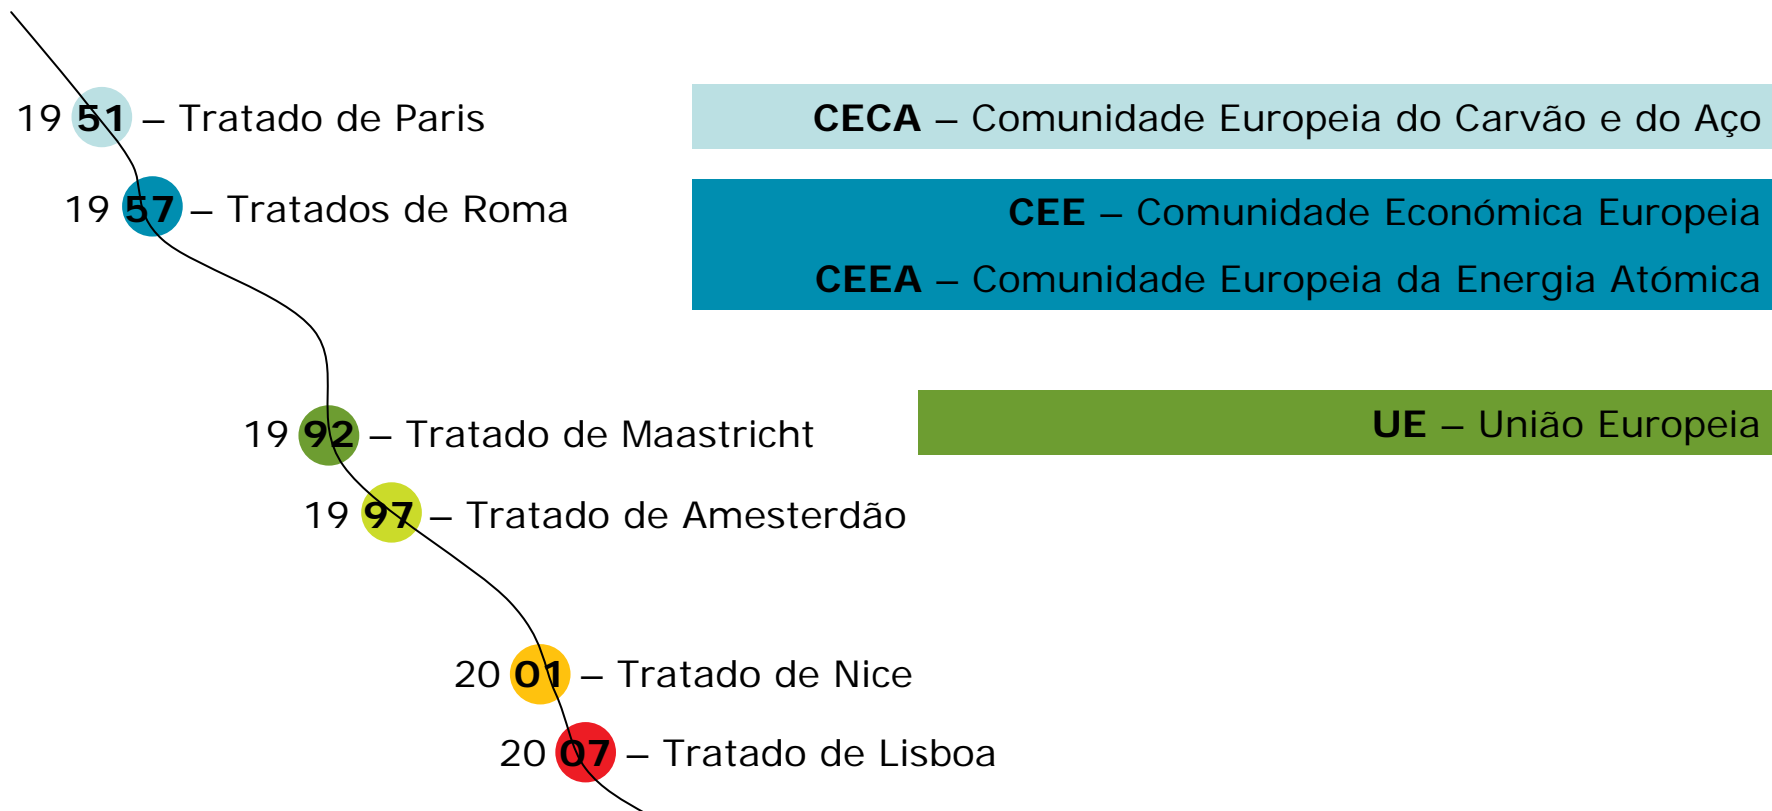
19 51 – Tratado de Paris

CECA – Comunidade Europeia do Carvão e do Aço

19 57 – Tratados de Roma

CEE – Comunidade Económica Europeia

CEEA – Comunidade Europeia da Energia Atómica

19 92 – Tratado de Maastricht

UE – União Europeia

19 97 – Tratado de Amesterdão

20 01 – Tratado de Nice

20 07 – Tratado de Lisboa